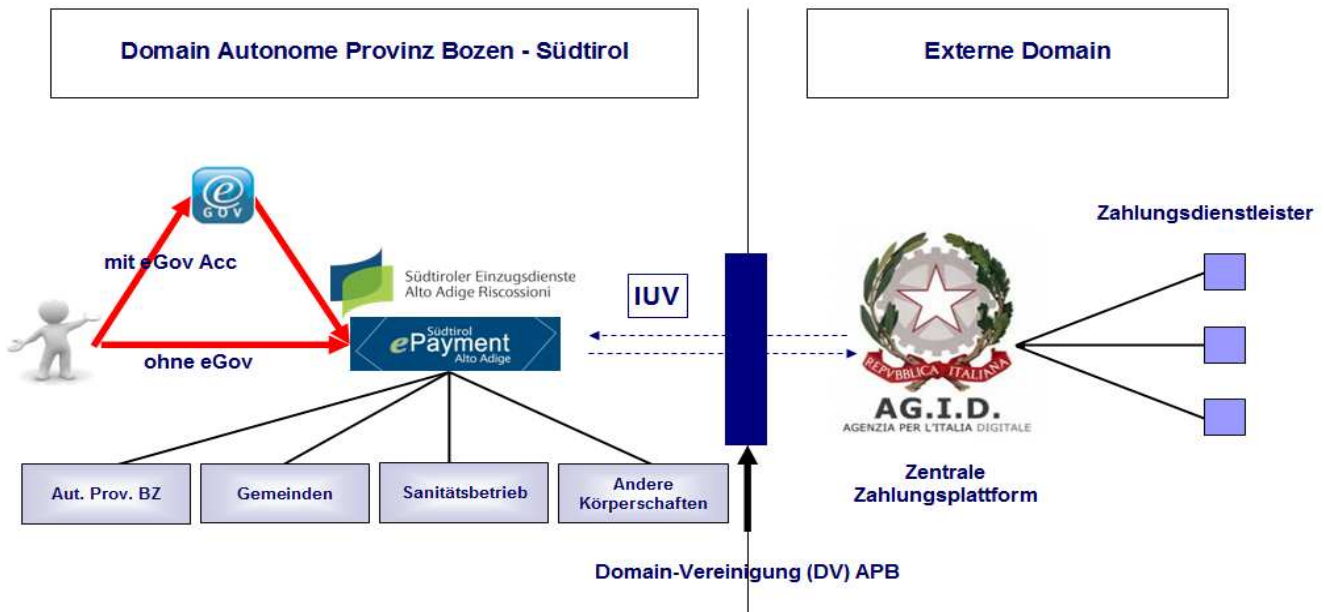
Domain Autonome Provinz Bozen - Südtirol

Externe Domain

GOV

mit eGov Acc

ohne eGov

Südtiroler Einzugsdienste
Alto Adige Riscossioni

Südtirol
ePayment
Alto Adige

IUV

Zahlungsdienstleister

REPVBBLICA ITALIANA

AG.I.D.
AGENZIA PER L'ITALIA DIGITALE

Zentrale
Zahlungsplattform

Aut. Prov. BZ

Gemeinden

Sanitätsbetrieb

Andere
Körperschaften

Domain-Vereinigung (DV) APB